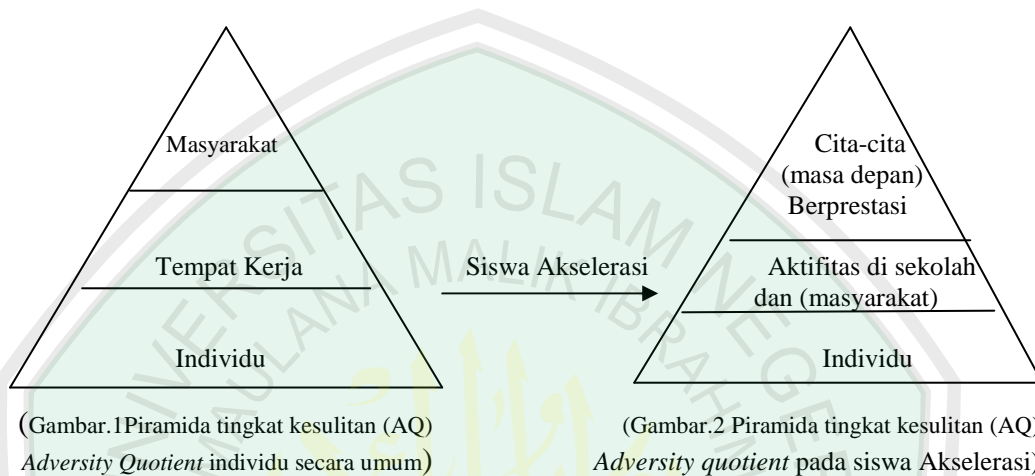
Masyarakat

Tempat Kerja

Individu

Siswa Akselerasi

Cita-cita (masa depan) Berprestasi

Aktifitas di sekolah dan (masyarakat)

Individu

(Gambar.1Piramida tingkat kesulitan (AQ) *Adversity Quotient* individu secara umum)

(Gambar.2 Piramida tingkat kesulitan (AQ) *Adversity quotient* pada siswa Akselerasi)

UNIVERSITAS ISLAM NEGERI MAULANA MALIK IBRAHIM